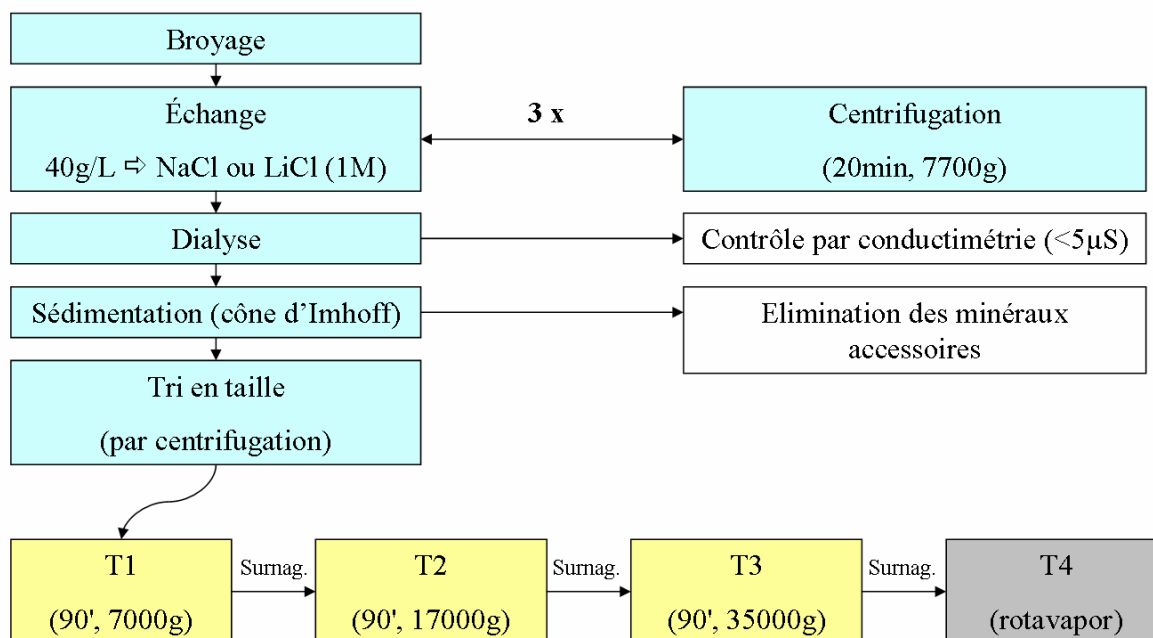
Broyage

Échange

40g/L ⇨ NaCl ou LiCl (1M)

3 x

Centrifugation

(20min, 7700g)

Dialyse

Contrôle par conductimétrie (<5µS)

Sédimentation (cône d'Imhoff)

Elimination des minéraux accessoires

Tri en taille

(par centrifugation)

T1

(90', 7000g)

Surnag.

T2

(90', 17000g)

Surnag.

T3

(90', 35000g)

Surnag.

T4

(rotavapor)